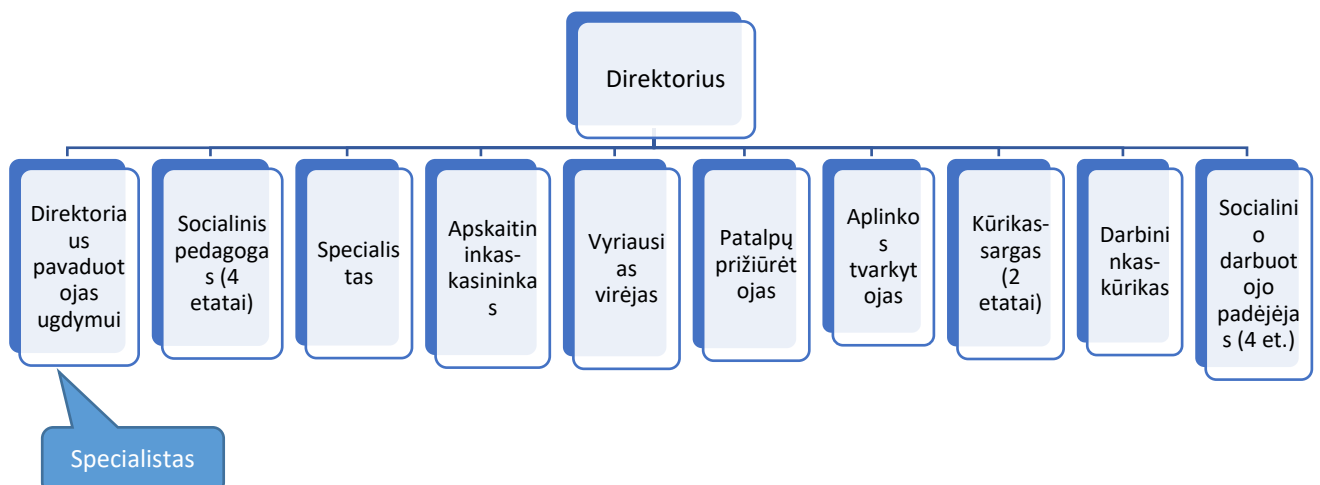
Direktorius

Direktoriaus pavaduotojas ugdymui

Socialinis pedagogas (4 etatai)

Specialistas

Apskaitininkas-kasininkas

Vyriausias virėjas

Patalpų prižiūrėtojas

Aplinkos tvarkytojas

Kūrikas-sargas (2 etatai)

Darbininkas-kūrikas

Socialinio darbuotojo padėjėjas (4 et.)

Specialistas